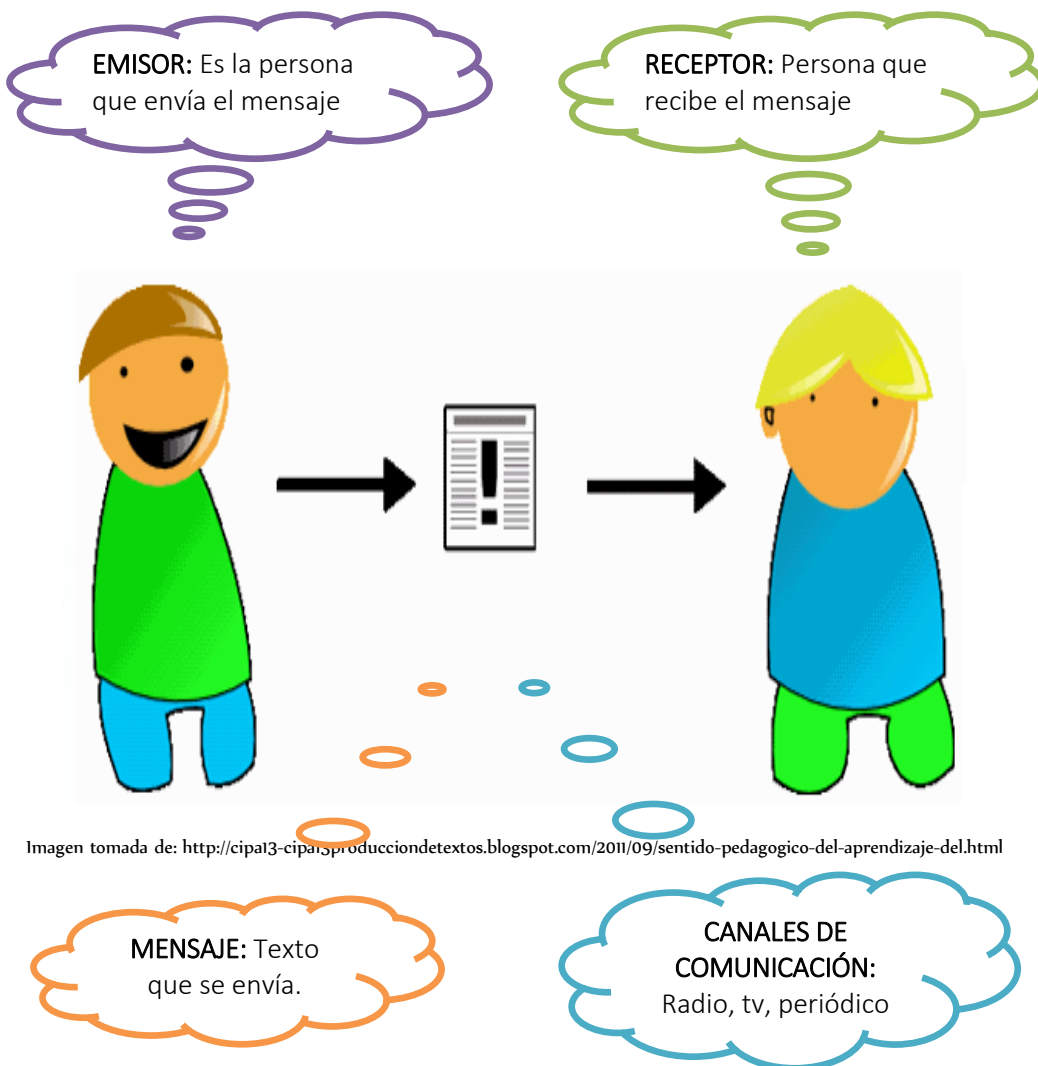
EMISOR: Es la persona que envía el mensaje

RECEPTOR: Persona que recibe el mensaje

Imagen tomada de: http://cipa13-cipa13producciondetextos.blogspot.com/2011/09/sentido-pedagogico-del-aprendizaje-del.html

MENSAJE: Texto que se envía.

CANALES DE COMUNICACIÓN: Radio, tv, periódico